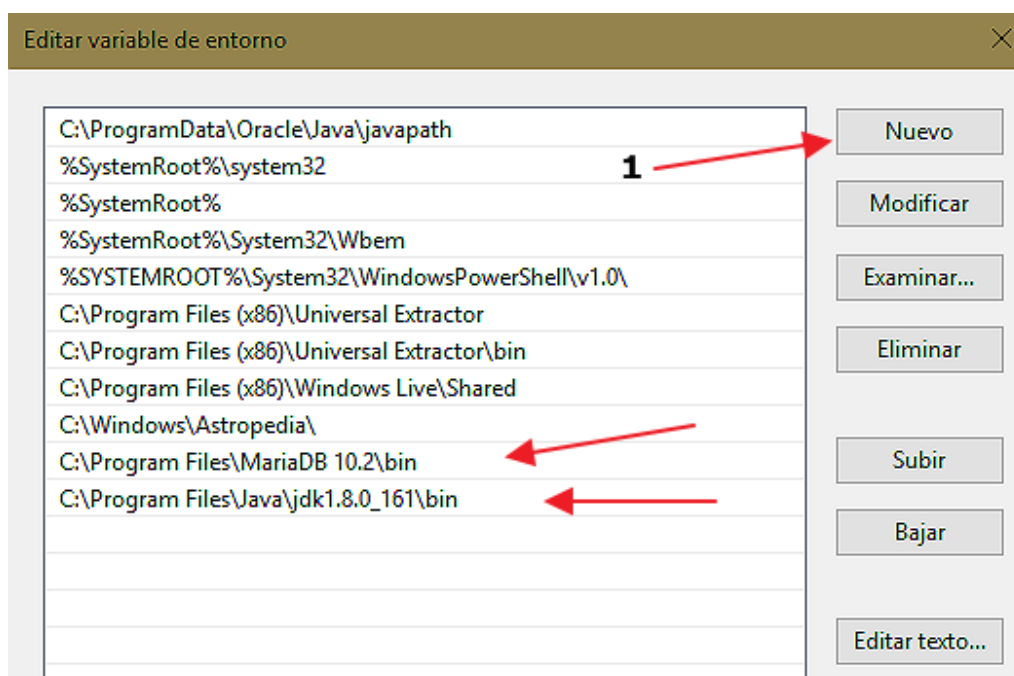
Editar variable de entorno

C:\ProgramData\Oracle\Java\javapath
%SystemRoot%\system32
%SystemRoot%
%SystemRoot%\System32\Wbem
%SYSTEMROOT%\System32\WindowsPowerShell\v1.0\
C:\Program Files (x86)\Universal Extractor
C:\Program Files (x86)\Universal Extractor\bin
C:\Program Files (x86)\Windows Live\Shared
C:\Windows\Astropedia\
C:\Program Files\MariaDB 10.2\bin
C:\Program Files\Java\jdk1.8.0_161\bin

1

Nuevo
Modificar
Examinar...
Eliminar
Subir
Bajar
Editar texto...